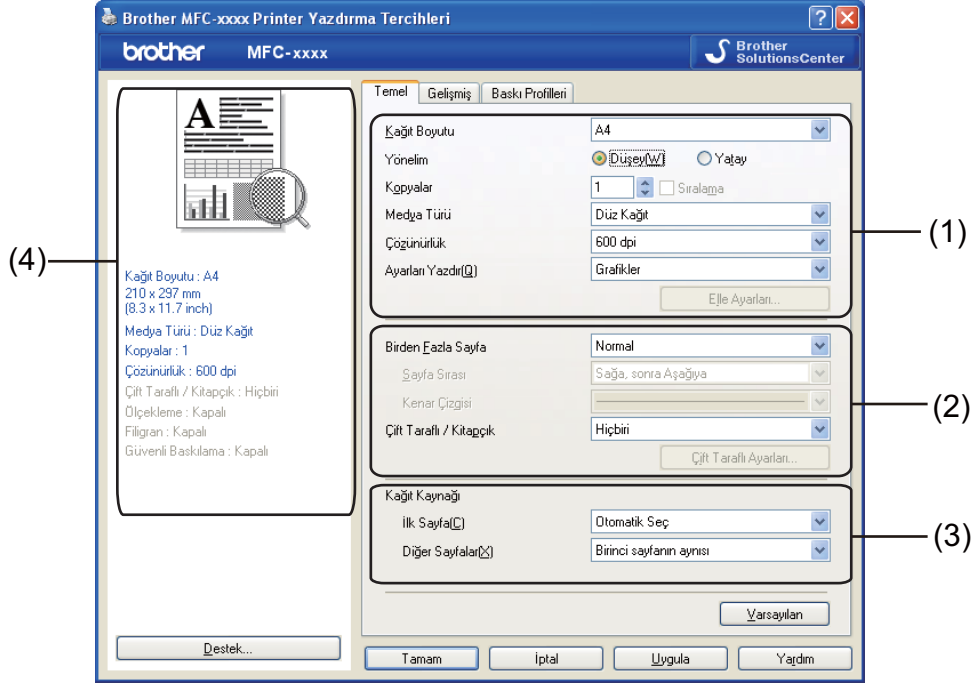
Brother MFC-xxxx Printer Yazdırma Tercihleri

brother MFC-xxxx

Brother SolutionsCenter

Temel | Gelişmiş | Baskı Profilleri

Kağıt Boyutu: A4
Yönelim: Düşey(W) Yatay
Kopyalar: 1 Sıralama
Medya Türü: Düz Kağıt
Çözünürlük: 600 dpi
Ayarları Yazdır(Q): Grafikler
Elle Ayarları...

(1)

Birden Fazla Sayfa: Normal
Sayfa Sırası: Sağa, sonra Aşağıya
Kenar Çizgisi
Çift Taraflı / Kitapçık: Hiçbiri
Çift Taraflı Ayarları...

(2)

Kağıt Kaynağı
İlk Sayfa(C): Otomatik Seç
Diğer Sayfalar(X): Birinci sayfanın aynısı

(3)

Varsayılan

(4)

Kağıt Boyutu : A4
210 x 297 mm
(8.3 x 11.7 inch)
Medya Türü : Düz Kağıt
Kopyalar : 1
Çözünürlük : 600 dpi
Çift Taraflı / Kitapçık : Hiçbiri
Ölçekleme : Kapalı
Filigran : Kapalı
Güvenli Baskılama : Kapalı

Destek...

Tamam | İptal | Uygula | Yardım